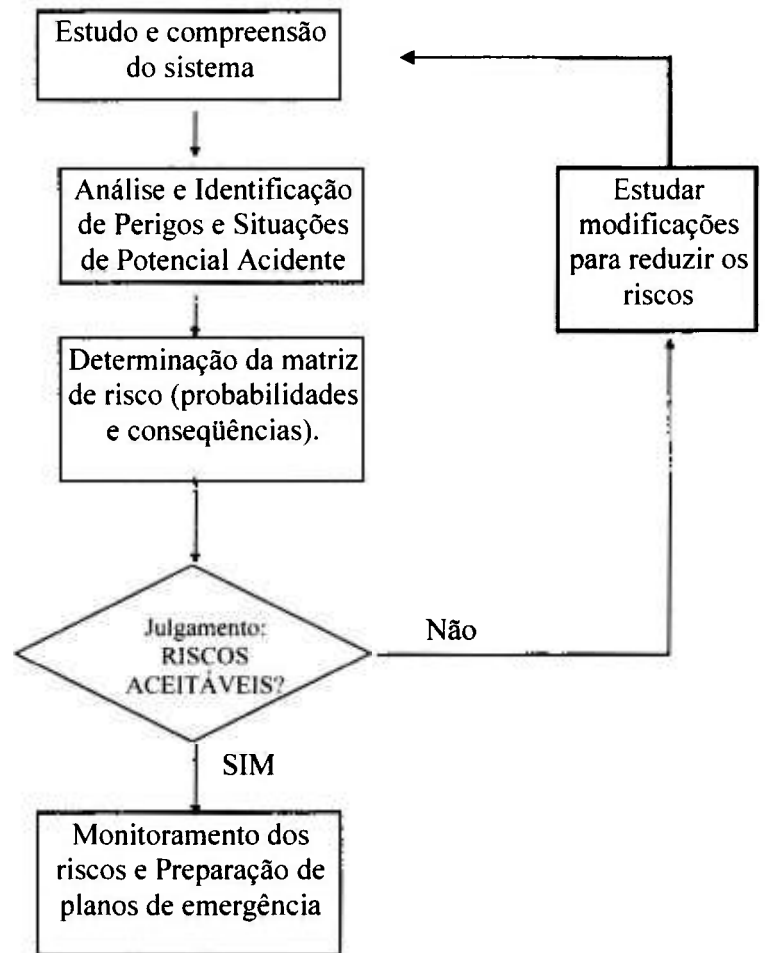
Estudo e compreensão do sistema

Análise e Identificação de Perigos e Situações de Potencial Acidente

Determinação da matriz de risco (probabilidades e conseqüências).

Julgamento: RISCOS ACEITÁVEIS?

Não

Estudar modificações para reduzir os riscos

SIM

Monitoramento dos riscos e Preparação de planos de emergência